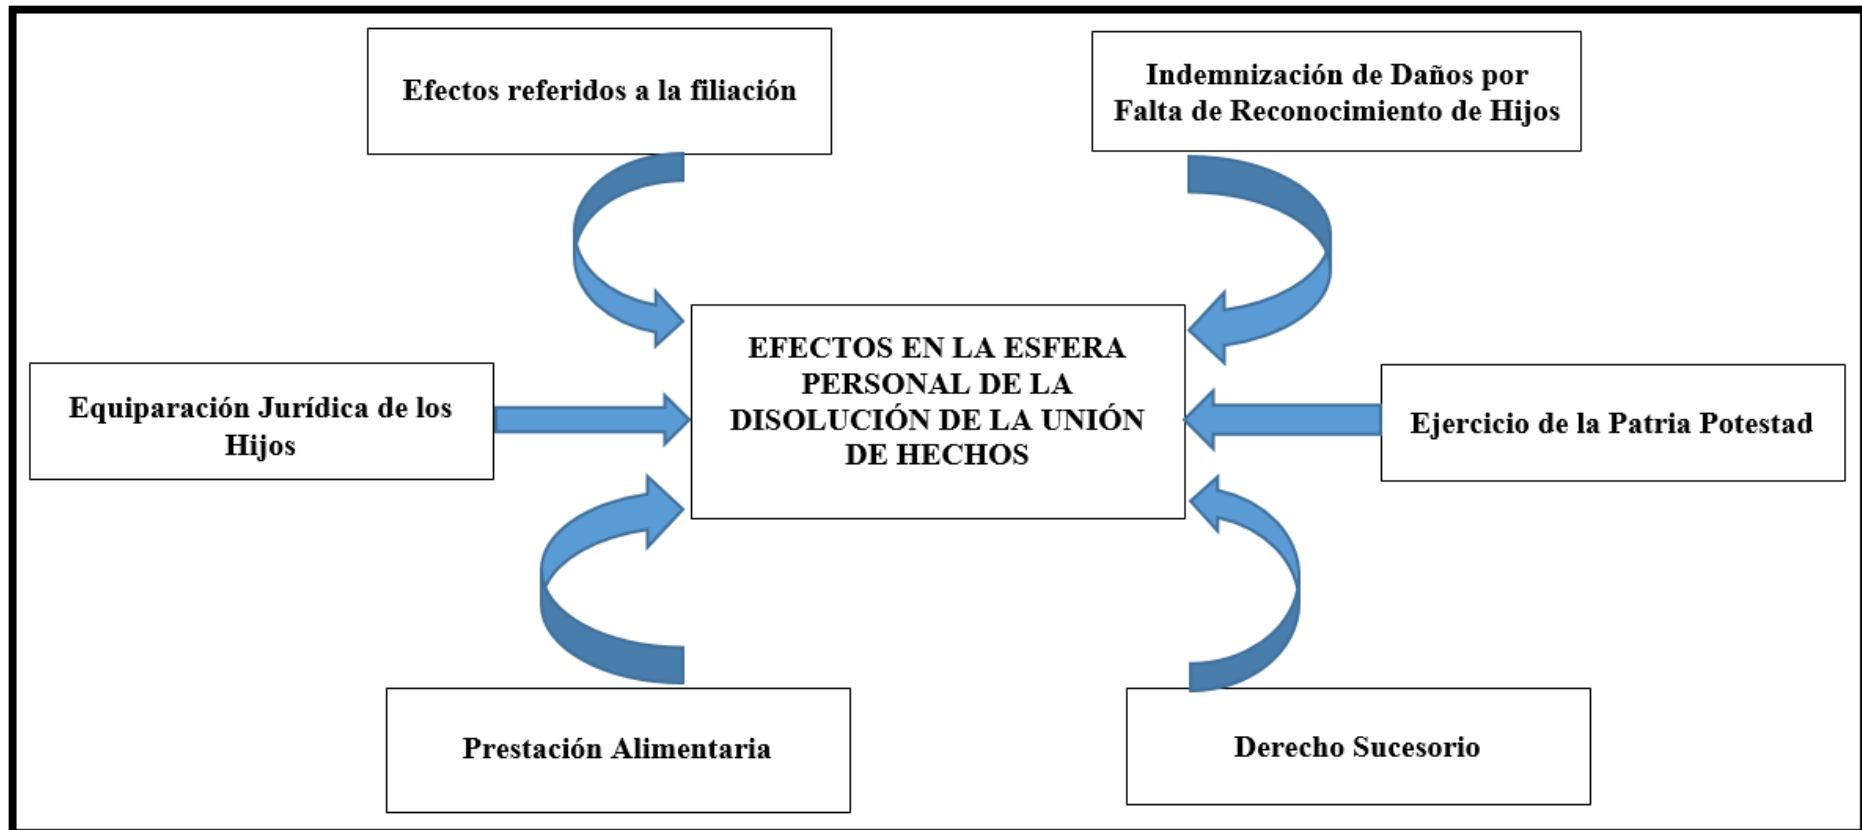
Efectos referidos a la filiación

Indemnización de Daños por Falta de Reconocimiento de Hijos

Equiparación Jurídica de los Hijos

EFECTOS EN LA ESFERA PERSONAL DE LA DISOLUCIÓN DE LA UNIÓN DE HECHOS

Ejercicio de la Patria Potestad

Prestación Alimentaria

Derecho Sucesorio